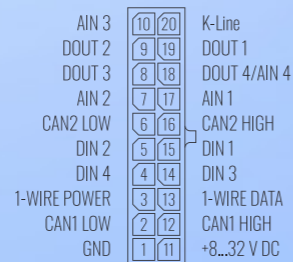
| | | | |
|---|---|---|---|
| AIN 3 | 10 | 20 | K-Line |
| DOUT 2 | 9 | 19 | DOUT 1 |
| DOUT 3 | 8 | 18 | DOUT 4/AIN 4 |
| AIN 2 | 7 | 17 | AIN 1 |
| CAN2 LOW | 6 | 16 | CAN2 HIGH |
| DIN 2 | 5 | 15 | DIN 1 |
| DIN 4 | 4 | 14 | DIN 3 |
| 1-WIRE POWER | 3 | 13 | 1-WIRE DATA |
| CAN1 LOW | 2 | 12 | CAN1 HIGH |
| GND | 1 | 11 | +8...32 V DC |